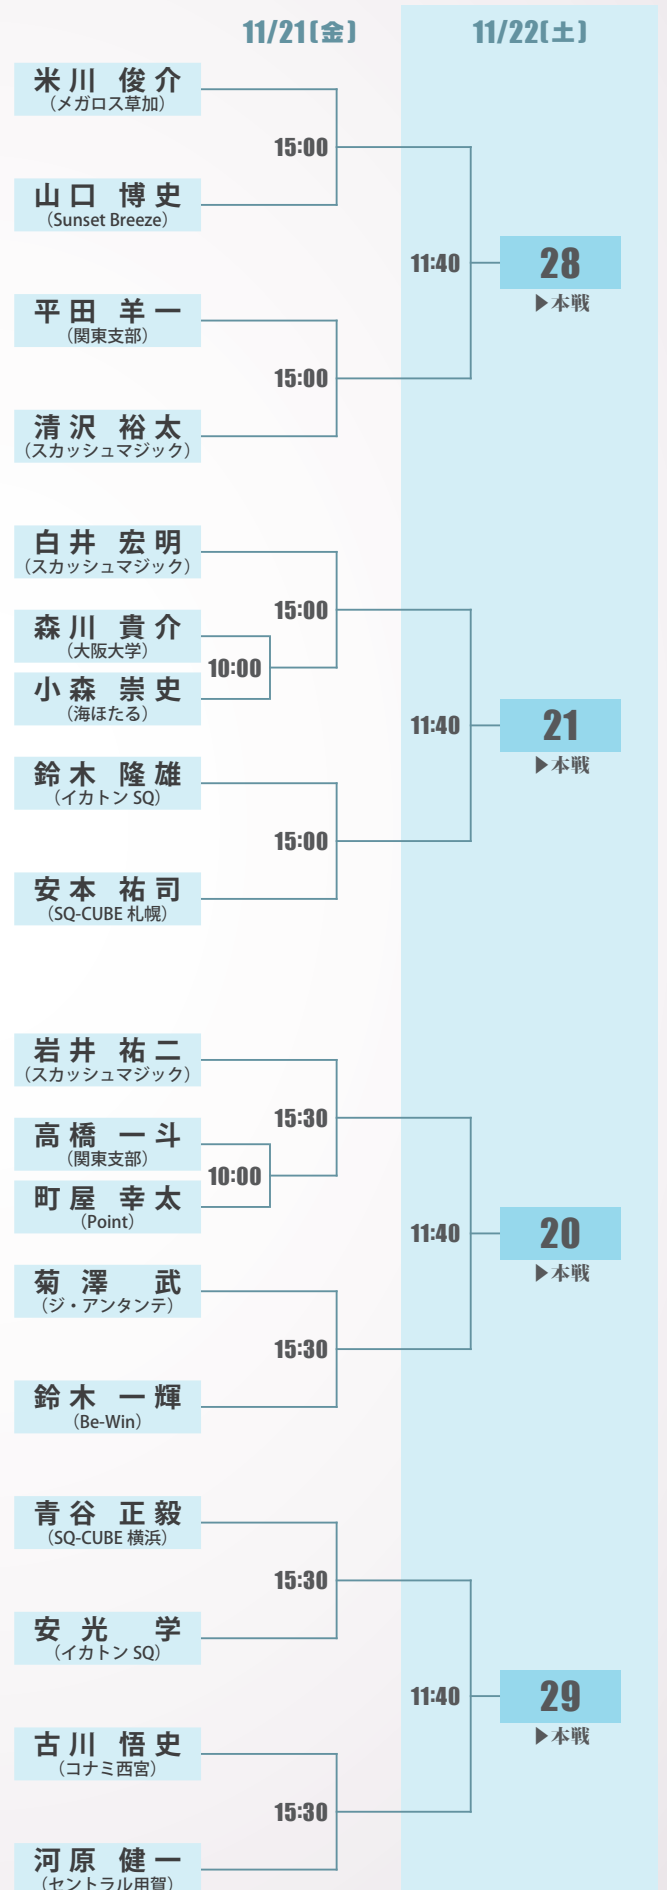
11/21(金)
11/22(土)

米川 俊介
(メガロス草加)
15:00
山口 博史
(Sunset Breeze)
11:40
28
▶本戦
平田 羊一
(関東支部)
15:00
清沢 裕太
(スカッシュマジック)

白井 宏明
(スカッシュマジック)
15:00
森川 貴介
(大阪大学)
10:00
小森 崇史
(海ほたる)
11:40
21
▶本戦
鈴木 隆雄
(イカトン SQ)
15:00
安本 祐司
(SQ-CUBE 札幌)

岩井 祐二
(スカッシュマジック)
15:30
高橋 一斗
(関東支部)
10:00
町屋 幸太
(Point)
11:40
20
▶本戦
菊澤 武
(ジ・アンタンテ)
15:30
鈴木 一輝
(Be-Win)

青谷 正毅
(SQ-CUBE 横浜)
15:30
安光 学
(イカトン SQ)
11:40
29
▶本戦
古川 悟史
(コナミ西宮)
15:30
河原 健一
(セントラル用賀)